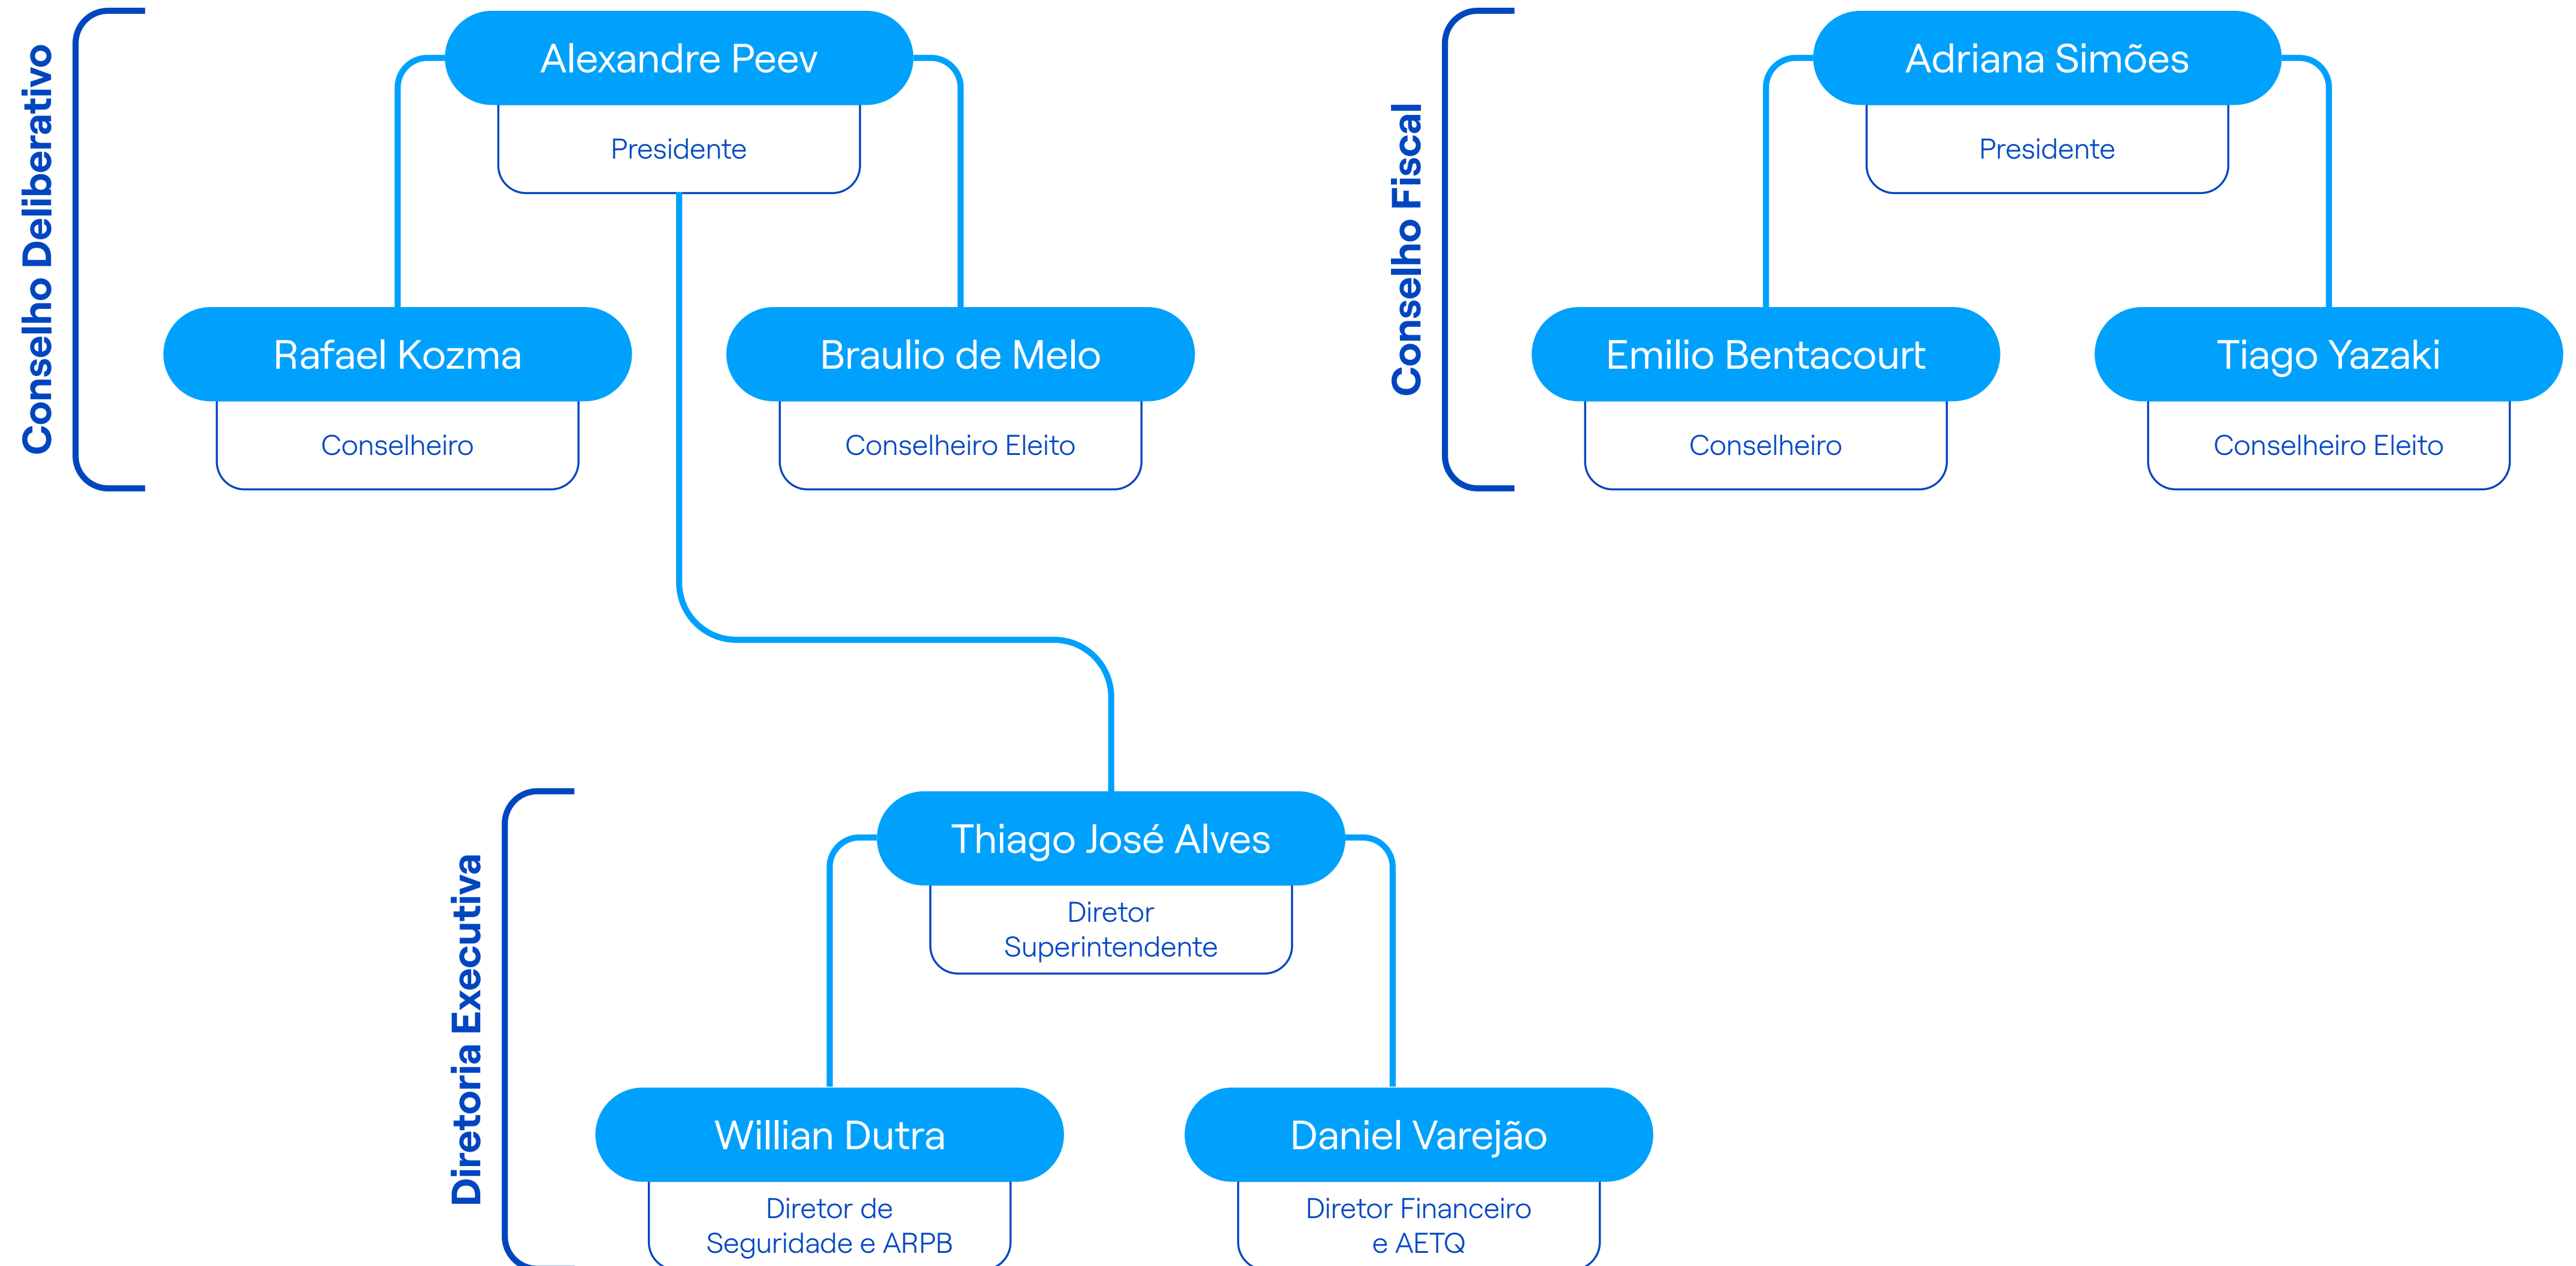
Conselho Deliberativo

Alexandre Peev
Presidente

Rafael Kozma
Conselheiro

Braulio de Melo
Conselheiro Eleito

Conselho Fiscal

Adriana Simões
Presidente

Emilio Bentacourt
Conselheiro

Tiago Yazaki
Conselheiro Eleito

Diretoria Executiva

Thiago José Alves
Diretor Superintendente

Willian Dutra
Diretor de Seguridade e ARPB

Daniel Varejão
Diretor Financeiro e AETQ